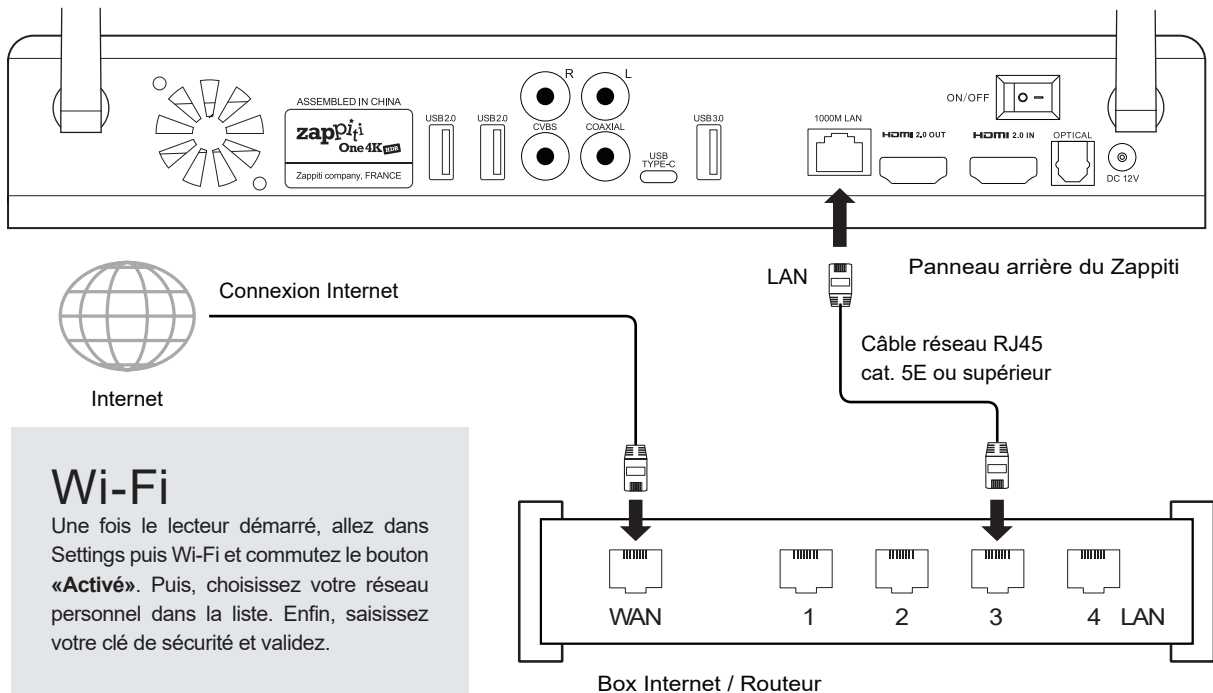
ASSEMBLED IN CHINA
zappiti
One 4K HDR
Zappiti company, FRANCE
USB 2.0
USB 2.0
R
L
CVBS
COAXIAL
USB TYPE-C
USB 3.0
1000M LAN
HDMI 2.0 OUT
HDMI 2.0 IN
ON/OFF
OPTICAL
DC 12V

LAN
Panneau arrière du Zappiti

Connexion Internet

Câble réseau RJ45 cat. 5E ou supérieur

Internet

Wi-Fi
Une fois le lecteur démarré, allez dans Settings puis Wi-Fi et commutez le bouton **«Activé»**. Puis, choisissez votre réseau personnel dans la liste. Enfin, saisissez votre clé de sécurité et validez.

WAN
1
2
3
4
LAN

Box Internet / Routeur